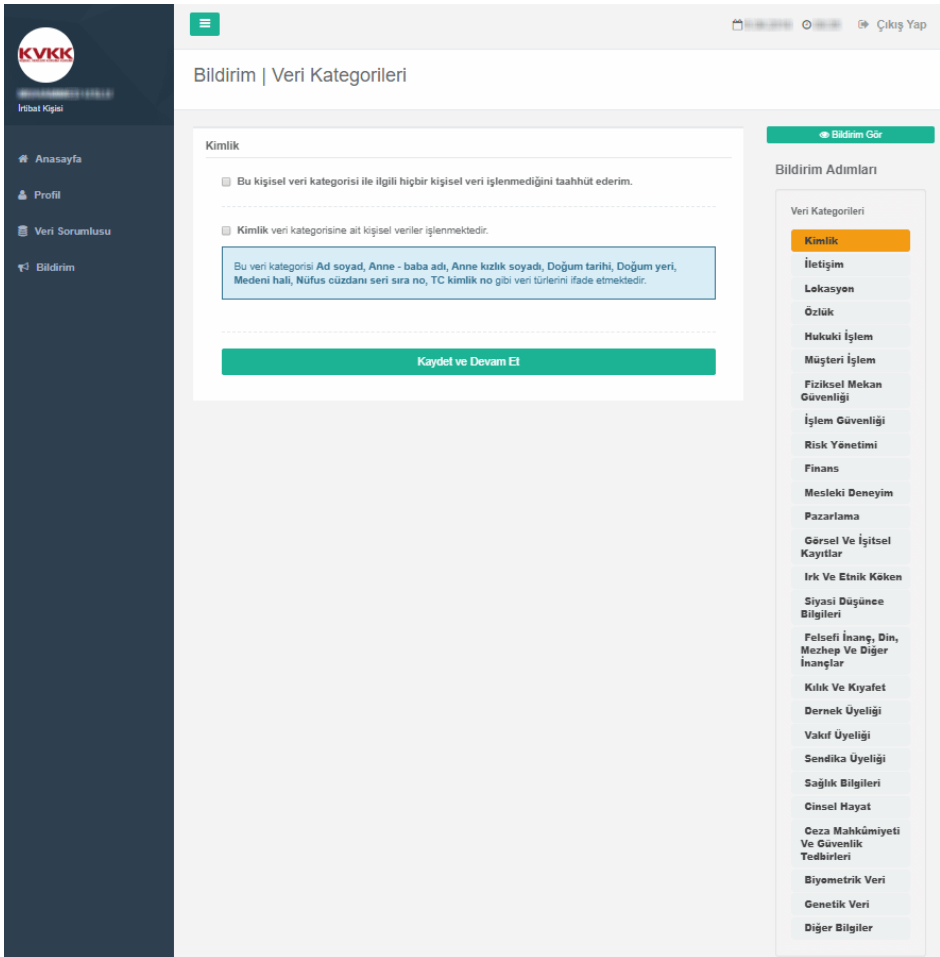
KVKK

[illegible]
İrtibat Kişisi

Anasayfa
Profil
Veri Sorumlusu
Bildirim

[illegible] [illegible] Çıkış Yap

Bildirim | Veri Kategorileri

Kimlik

Bu kişisel veri kategorisi ile ilgili hiçbir kişisel veri işlenmediğini taahhüt ederim.

Kimlik veri kategorisine ait kişisel veriler işlenmektedir.

Bu veri kategorisi Ad soyad, Anne - baba adı, Anne kızlık soyadı, Doğum tarihi, Doğum yeri, Medeni hali, Nüfus cüzdanı seri sıra no, TC kimlik no gibi veri türlerini ifade etmektedir.

Kaydet ve Devam Et

Bildirim Gör

Bildirim Adımları

Veri Kategorileri

Kimlik
İletişim
Lokasyon
Özlük
Hukuki İşlem
Müşteri İşlem
Fiziksel Mekan Güvenliği
İşlem Güvenliği
Risk Yönetimi
Finans
Mesleki Deneyim
Pazarlama
Görsel Ve İşitsel Kayıtlar
Irk Ve Etnik Köken
Siyasi Düşünce Bilgileri
Felsefi İnanç, Din, Mezhep Ve Diğer İnançlar
Kılık Ve Kıyafet
Dernek Üyeliği
Vakıf Üyeliği
Sendika Üyeliği
Sağlık Bilgileri
Cinsel Hayat
Ceza Mahkûmiyeti Ve Güvenlik Tedbirleri
Biyometrik Veri
Genetik Veri
Diğer Bilgiler